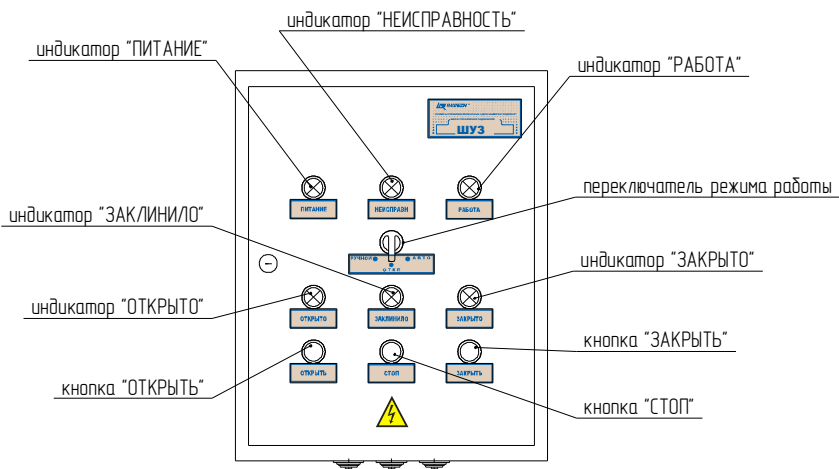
индикатор "НЕИСПРАВНОСТЬ"

индикатор "ПИТАНИЕ"

индикатор "РАБОТА"

ШУЗ

ПИТАНИЕ

НЕИСПРАВН

РАБОТА

переключатель режима работы

индикатор "ЗАКЛИНИЛО"

РУЧНОЙ

АВТО

СТОП

индикатор "ЗАКРЫТО"

индикатор "ОТКРЫТО"

ОТКРЫТО

ЗАКЛИНИЛО

ЗАКРЫТО

кнопка "ЗАКРЫТЬ"

ОТКРЫТЬ

СТОП

ЗАКРЫТЬ

кнопка "ОТКРЫТЬ"

кнопка "СТОП"